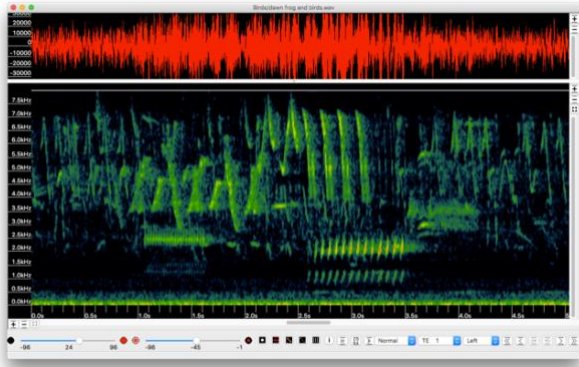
Birds/dawn frog and birds.wav

30000
20000
10000
0
-10000
-20000
-30000

7.5kHz
7.0kHz
6.5kHz
6.0kHz
5.5kHz
5.0kHz
4.5kHz
4.0kHz
3.5kHz
3.0kHz
2.5kHz
2.0kHz
1.5kHz
1.0kHz
0.5kHz
0.0kHz

0.0s
0.5s
1.0s
1.5s
2.0s
2.5s
3.0s
3.5s
4.0s
4.5s

-96
24
96
-96
-45
-1
Normal
TE 1
Left